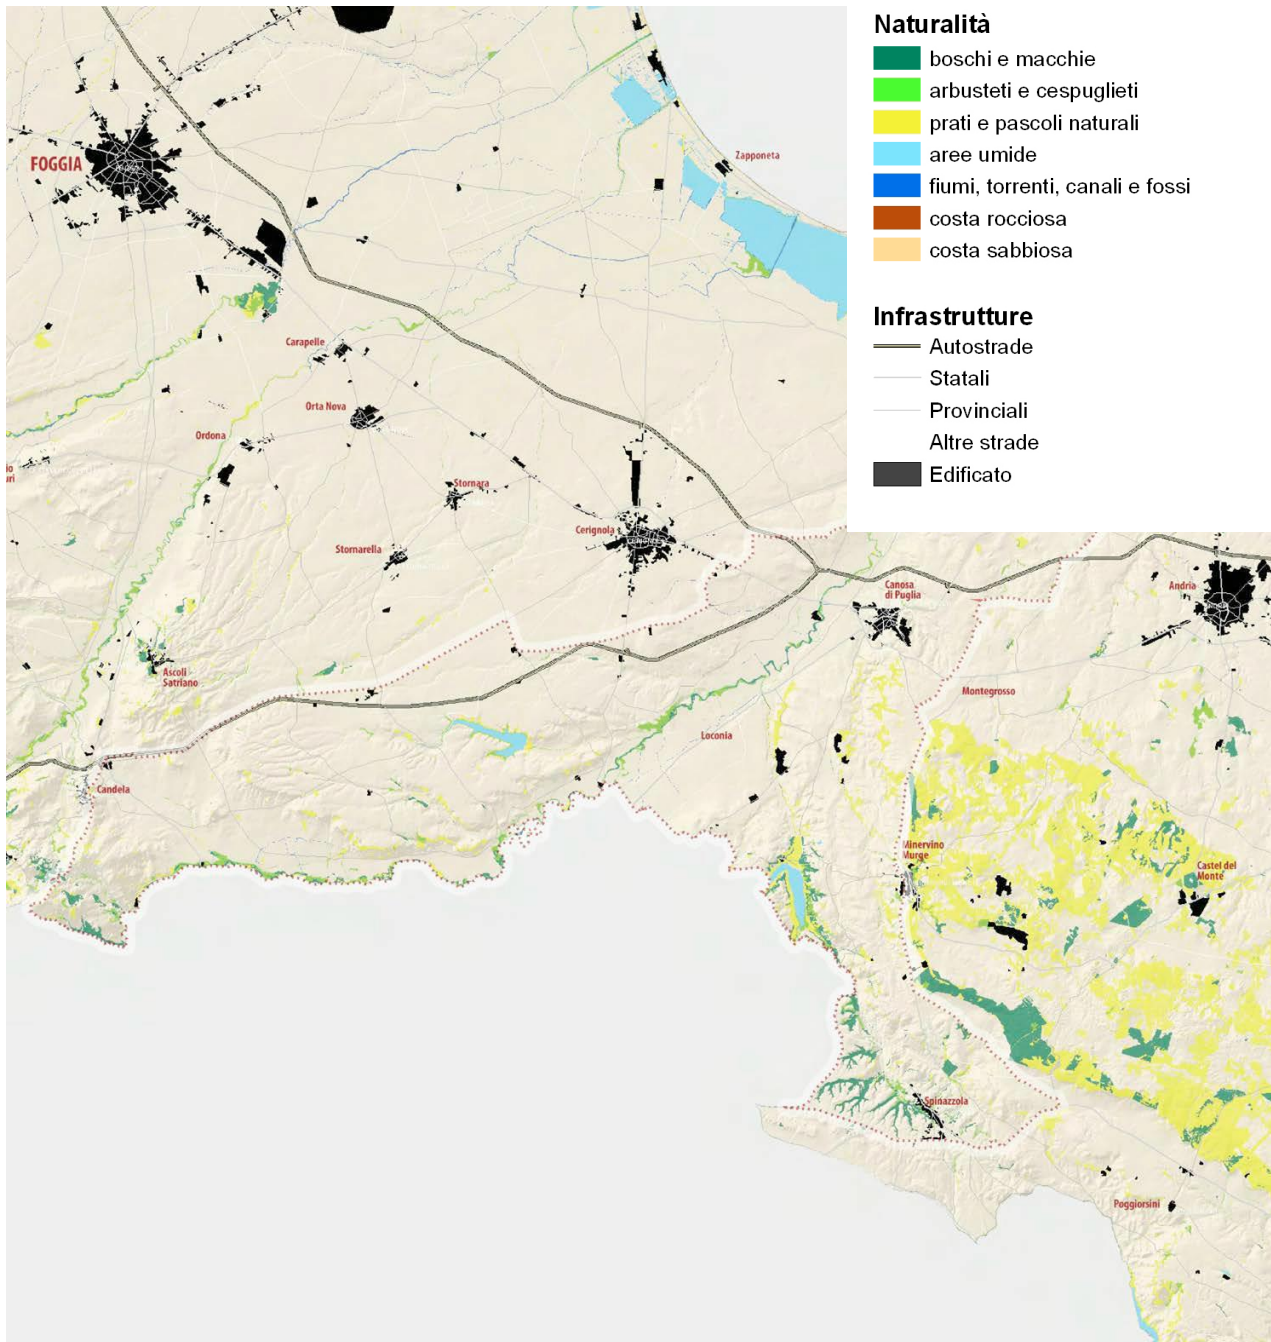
Naturalità
boschi e macchie
arbusteti e cespuglieti
prati e pascoli naturali
aree umide
fiumi, torrenti, canali e fossi
costa rocciosa
costa sabbiosa

Infrastrutture
Autostrade
Statali
Provinciali
Altre strade
Edificato

FOGGIA
Zapponeta
Carapelle
Orta Nova
Ordona
Stornara
Cerignola
Stornarella
Canosa di Puglia
Andria
Ascoli Satriano
Montegrosso
Loconia
Candela
Minervino Murge
Castel del Monte
Spinazzola
Poggiorsini